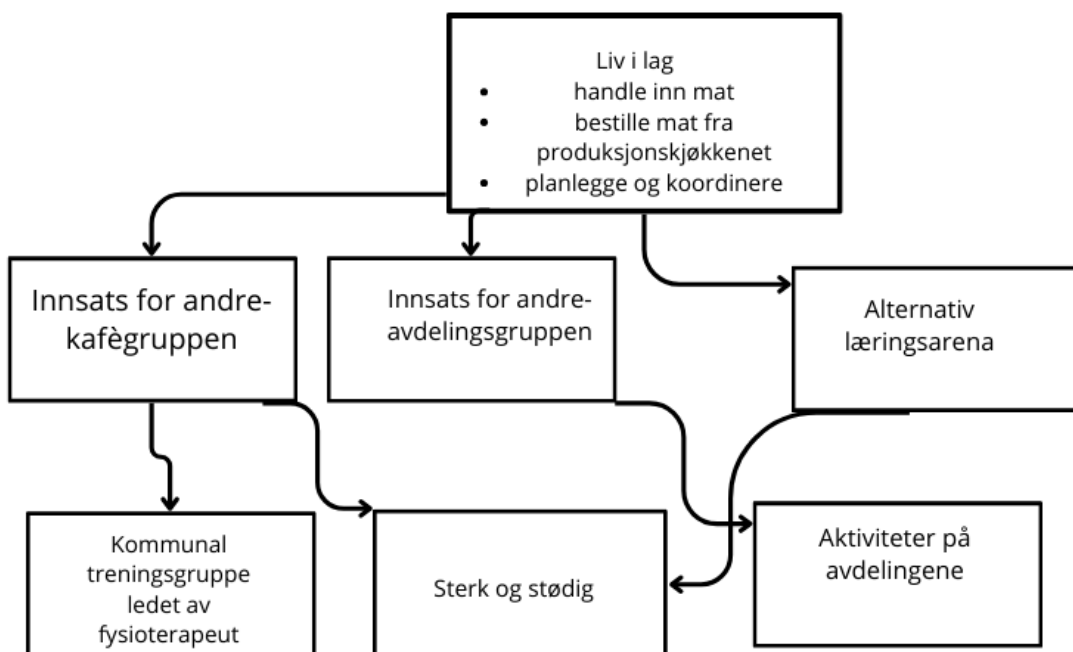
Liv i lag
- handle inn mat
- bestille mat fra produksjonskjøkkenet
- planlegge og koordinere

Innsats for andre-kafègruppen

Innsats for andre-avdelingsgruppen

Alternativ læringsarena

Kommunal treningsgruppe ledet av fysioterapeut

Sterk og stødig

Aktiviteter på avdelingene